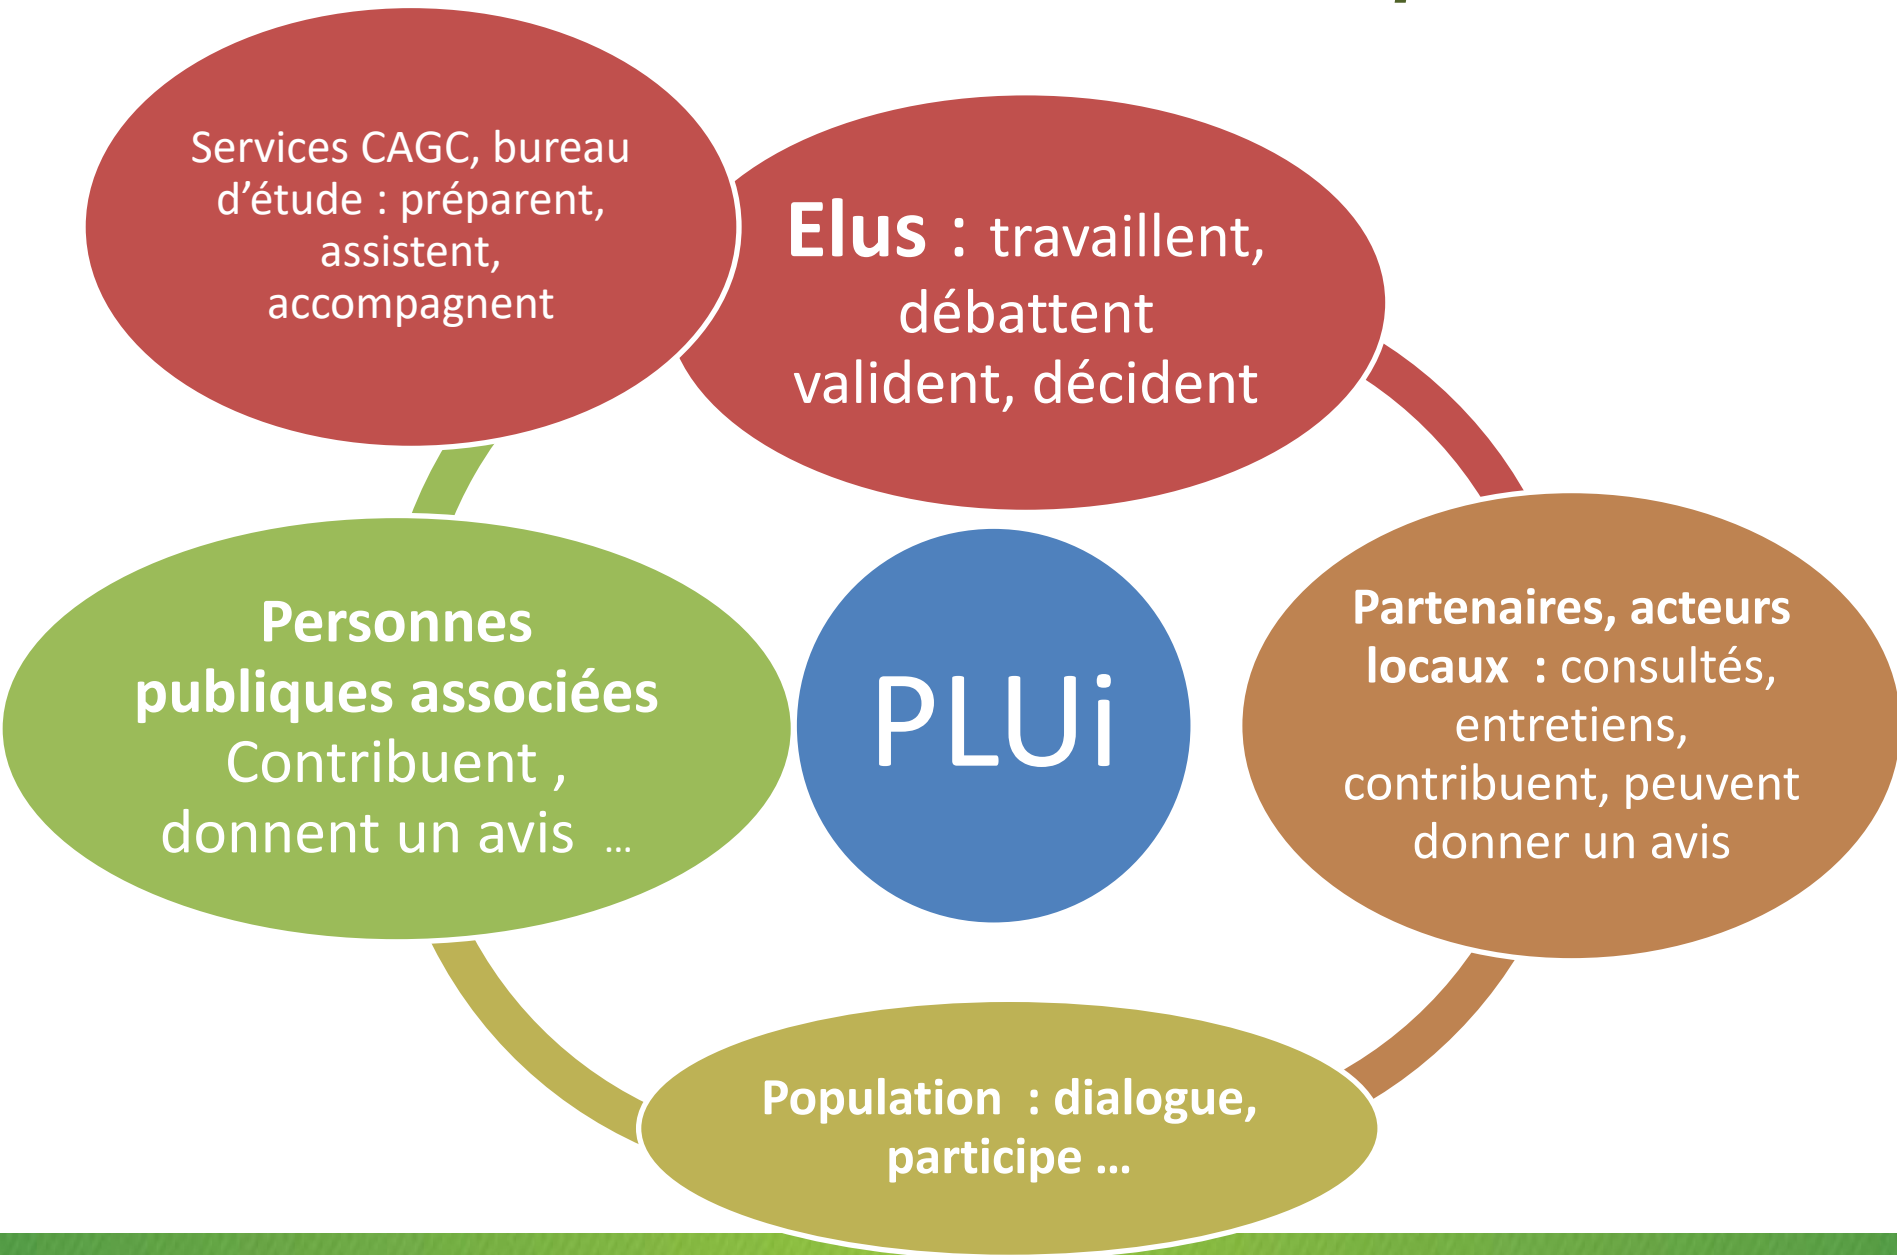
Services CAGC, bureau d'étude : préparent, assistent, accompagnent

Elus : travaillent, débattent valident, décident

Partenaires, acteurs locaux : consultés, entretiens, contribuent, peuvent donner un avis

Population : dialogue, participe …

Personnes publiques associées Contribuent , donnent un avis …

PLUi